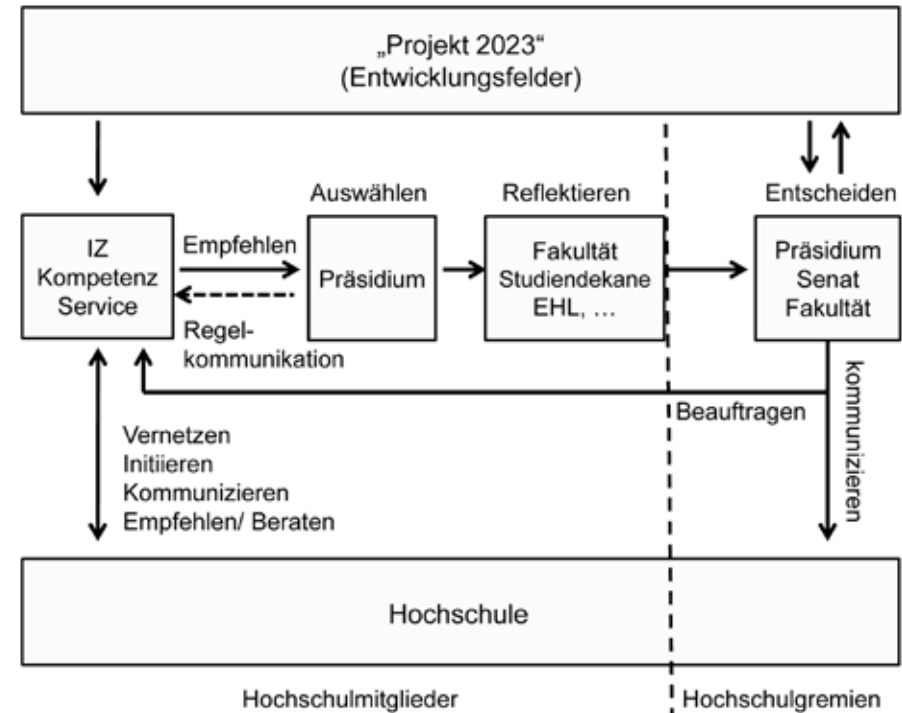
„Projekt 2023“
(Entwicklungsfelder)

Auswählen

Reflektieren

Entscheiden

IZ
Kompetenz
Service

Empfehlen

Regelkommunikation

Präsidium

Fakultät
Studiendekane
EHL, …

Präsidium
Senat
Fakultät

kommunizieren

Beauftragen

Vernetzen
Initiieren
Kommunizieren
Empfehlen/ Beraten

Hochschule

Hochschulmitglieder

Hochschulgremien